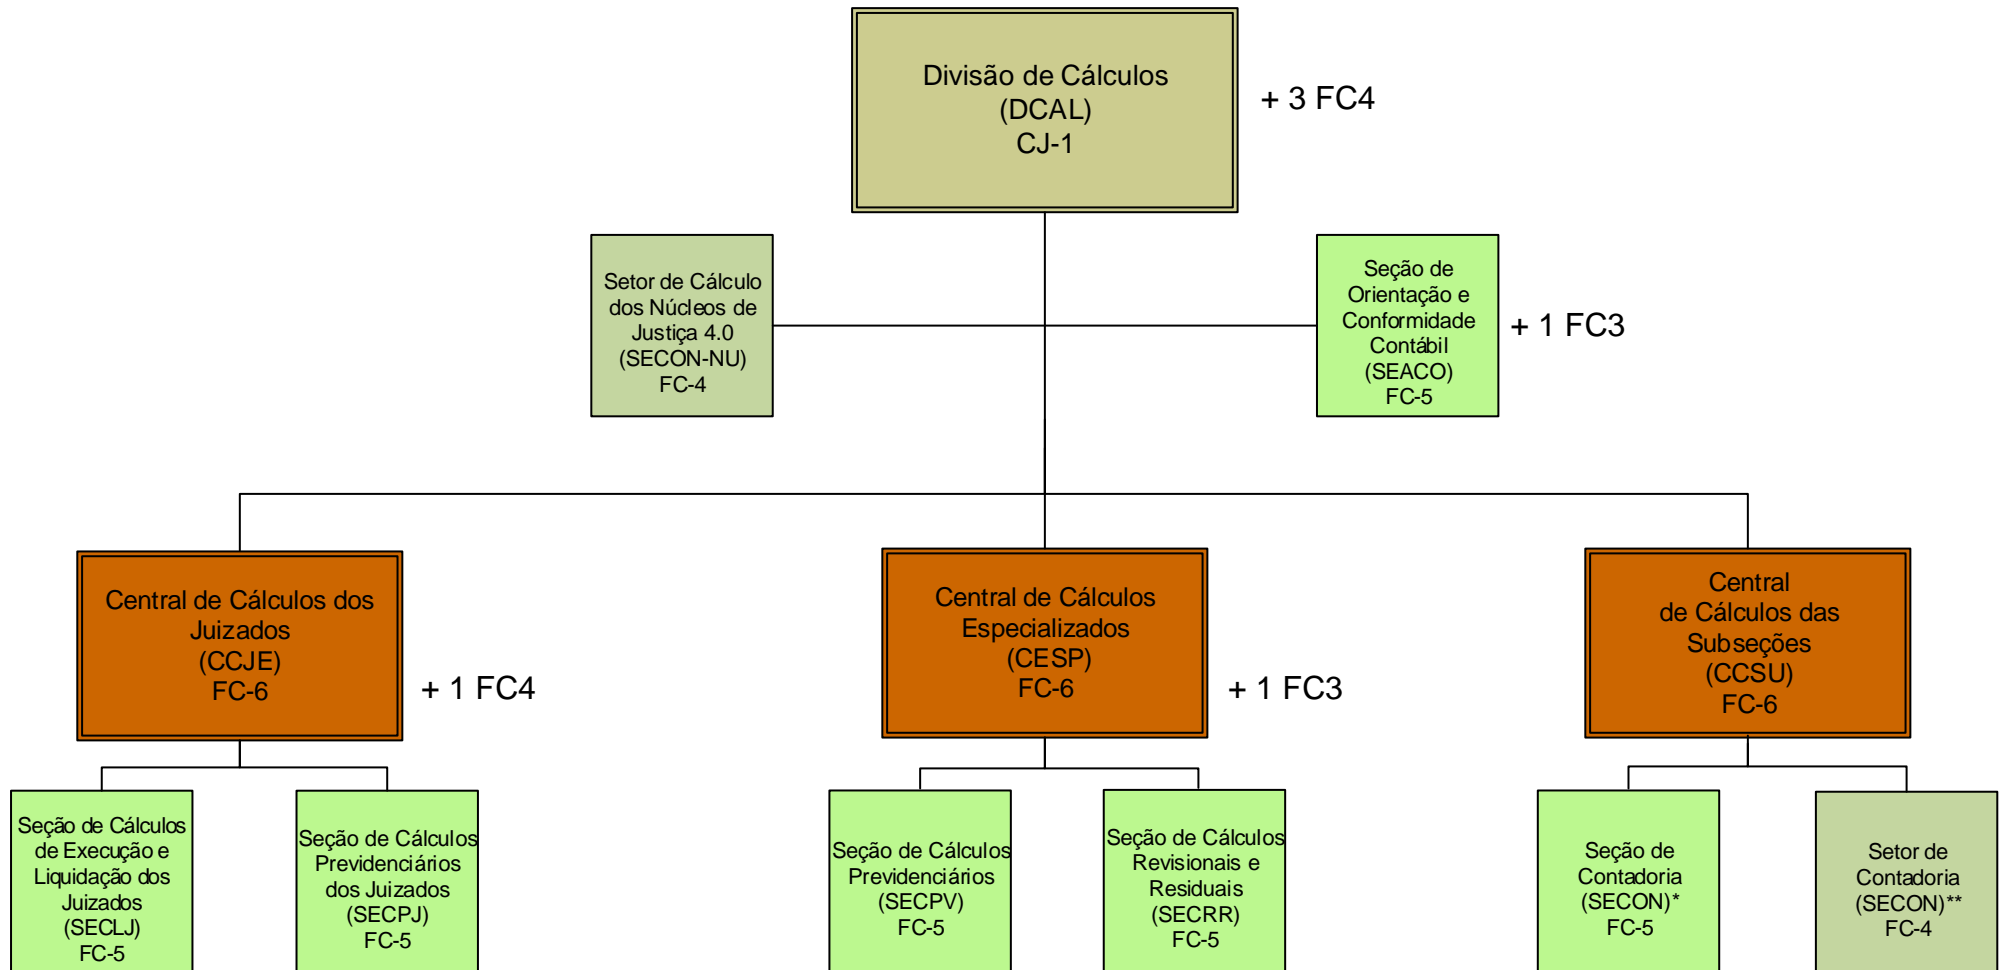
Divisão de Cálculos
(DCAL)
CJ-1

+ 3 FC4

Setor de Cálculo dos Núcleos de Justiça 4.0
(SECON-NU)
FC-4

Seção de Orientação e Conformidade Contábil
(SEACO)
FC-5

+ 1 FC3

Central de Cálculos dos Juizados
(CCJE)
FC-6

+ 1 FC4

Central de Cálculos Especializados
(CESP)
FC-6

+ 1 FC3

Central de Cálculos das Subseções
(CCSU)
FC-6

Seção de Cálculos de Execução e Liquidação dos Juizados
(SECLJ)
FC-5

Seção de Cálculos Previdenciários dos Juizados
(SECPJ)
FC-5

Seção de Cálculos Previdenciários
(SECPV)
FC-5

Seção de Cálculos Revisionais e Residuais
(SECRR)
FC-5

Seção de Contadoria
(SECON)*
FC-5

Setor de Contadoria
(SECON)**
FC-4